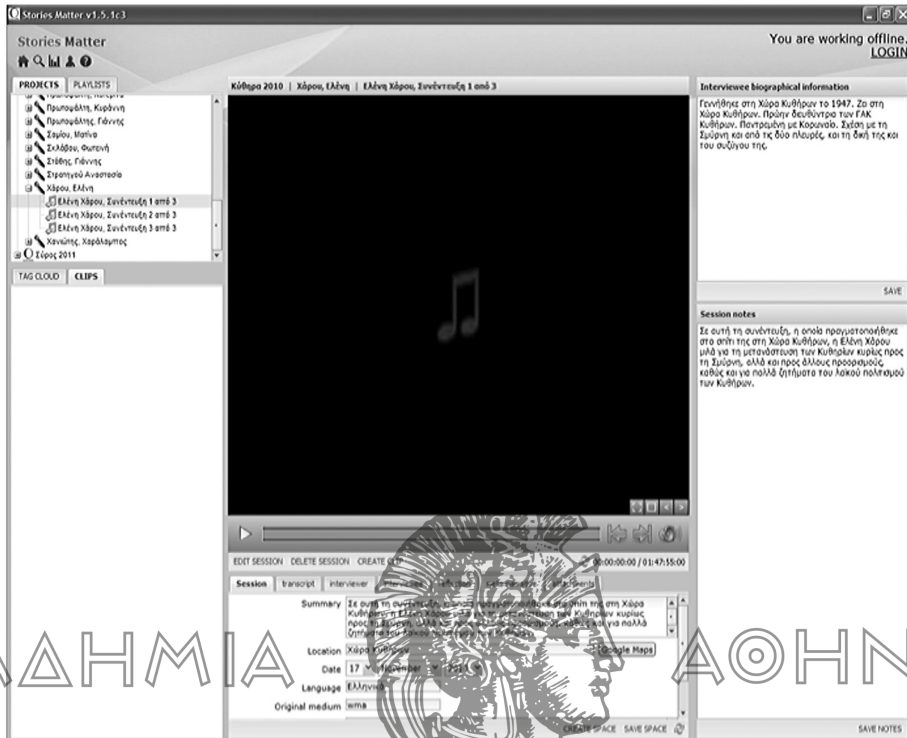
Stories Matter v1.5.1c3

Stories Matter

You are working offline. LOGIN

PROJECTS | PLAYLISTS

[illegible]
Πρωτοψάλτη, Κυράννη
Πρωτοψάλτη, Γιάννης
Σαμίου, Ματίνα
Σκλάβου, Φωτεινή
Στάθης, Γιάννης
Στρατηγού Αναστασία
Χάρου, Ελένη
Ελένη Χάρου, Συνέντευξη 1 από 3
Ελένη Χάρου, Συνέντευξη 2 από 3
Ελένη Χάρου, Συνέντευξη 3 από 3
Χανιώτης, Χαράλαμπος
Σύρος 2011

TAG CLOUD | CLIPS

Κύθηρα 2010 | Χάρου, Ελένη | Ελένη Χάρου, Συνέντευξη 1 από 3

Interviewee biographical information

Γεννήθηκε στη Χώρα Κυθήρων το 1947. Ζει στη Χώρα Κυθήρων. Πρώην διευθύντρια των ΓΑΚ Κυθήρων. Παντρεμένη με Κορνιαλό. Σχέση με τη Σμύρνη και από τις δύο πλευρές, και τη δική της και του συζύγου της.

SAVE

Session notes

Σε αυτή τη συνέντευξη, η οποία πραγματοποιήθηκε στο σπίτι της στη Χώρα Κυθήρων, η Ελένη Χάρου μιλά για τη μετανάστευση των Κυθηρίων κυρίως προς τη Σμύρνη, αλλά και προς άλλους προορισμούς, καθώς και για πολλά ζητήματα του λαϊκού πολιτισμού των Κυθήρων.

EDIT SESSION | DELETE SESSION | CREATE CLIP

00:00:00:00 / 01:47:15:00

Session | transcript | interviewer | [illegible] | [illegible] | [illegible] | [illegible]

Summary Σε αυτή τη συνέντευξη, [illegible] στο σπίτι της στη Χώρα Κυθήρων, η Ελένη Χάρου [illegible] των Κυθηρίων κυρίως προς τη Σμύρνη, αλλά και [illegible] καθώς και για πολλά ζητήματα του λαϊκού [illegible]

Location Χώρα Κυθήρων | Google Maps

Date 17 November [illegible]

Language Ελληνικά

Original medium wma

CREATE SPACE | SAVE SPACE

SAVE NOTES

ΑΔΗΜΙΑ ΑΘΗΝ